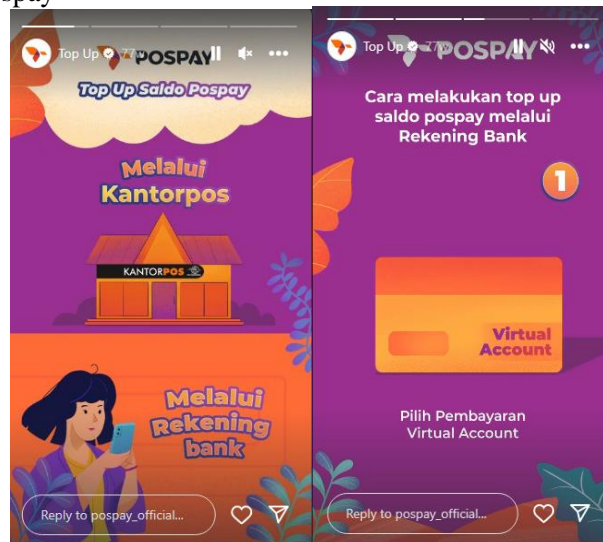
spay

Top Up 27w POSPAY

Top Up Saldo Pospay

Melalui Kantorpos

KANTORPOS

Melalui Rekening bank

Reply to pospay_official...

Top Up 27w POSPAY

Cara melakukan top up saldo pospay melalui Rekening Bank

1

Virtual Account

Pilih Pembayaran Virtual Account

Reply to pospay_official...